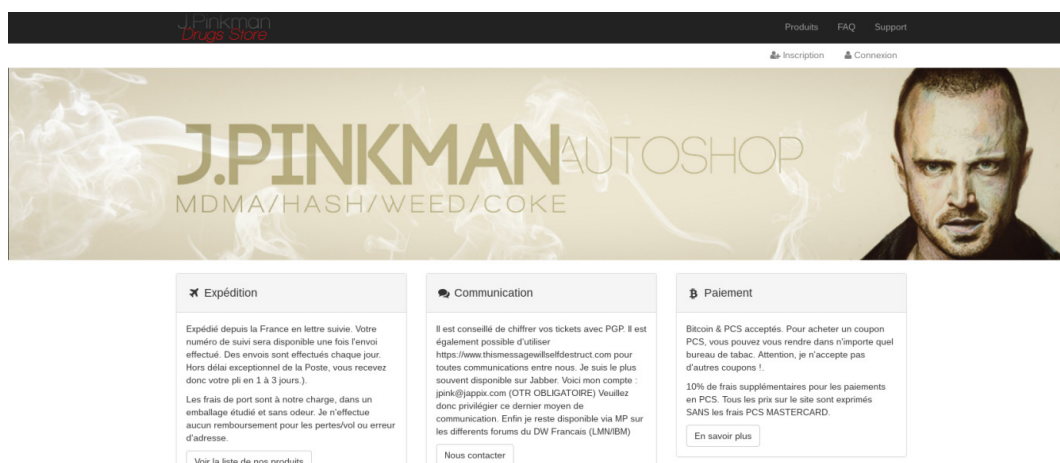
J.Pinkman
Drugs Store

Produits FAQ Support

Inscription Connexion

J.PINKMAN AUTOSHOP
MDMA/HASH/WEED/COKE

Expédition

Expédié depuis la France en lettre suivie. Votre numéro de suivi sera disponible une fois l'envoi effectué. Des envois sont effectués chaque jour. Hors délai exceptionnel de la Poste, vous recevez donc votre pli en 1 à 3 jours.).

Les frais de port sont à notre charge, dans un emballage étudié et sans odeur. Je n'effectue aucun remboursement pour les pertes/vol ou erreur d'adresse.

Voir la liste de nos produits

Communication

Il est conseillé de chiffrer vos tickets avec PGP. Il est également possible d'utiliser https://www.thismessagewillselfdestruct.com pour toutes communications entre nous. Je suis le plus souvent disponible sur Jabber. Voici mon compte : jpink@jappix.com (OTR OBLIGATOIRE) Veuillez donc privilégier ce dernier moyen de communication. Enfin je reste disponible via MP sur les differents forums du DW Francais (LMN/IBM)

Nous contacter

Paiement

Bitcoin & PCS acceptés. Pour acheter un coupon PCS, vous pouvez vous rendre dans n'importe quel bureau de tabac. Attention, je n'accepte pas d'autres coupons !.

10% de frais supplémentaires pour les paiements en PCS. Tous les prix sur le site sont exprimés SANS les frais PCS MASTERCARD.

En savoir plus